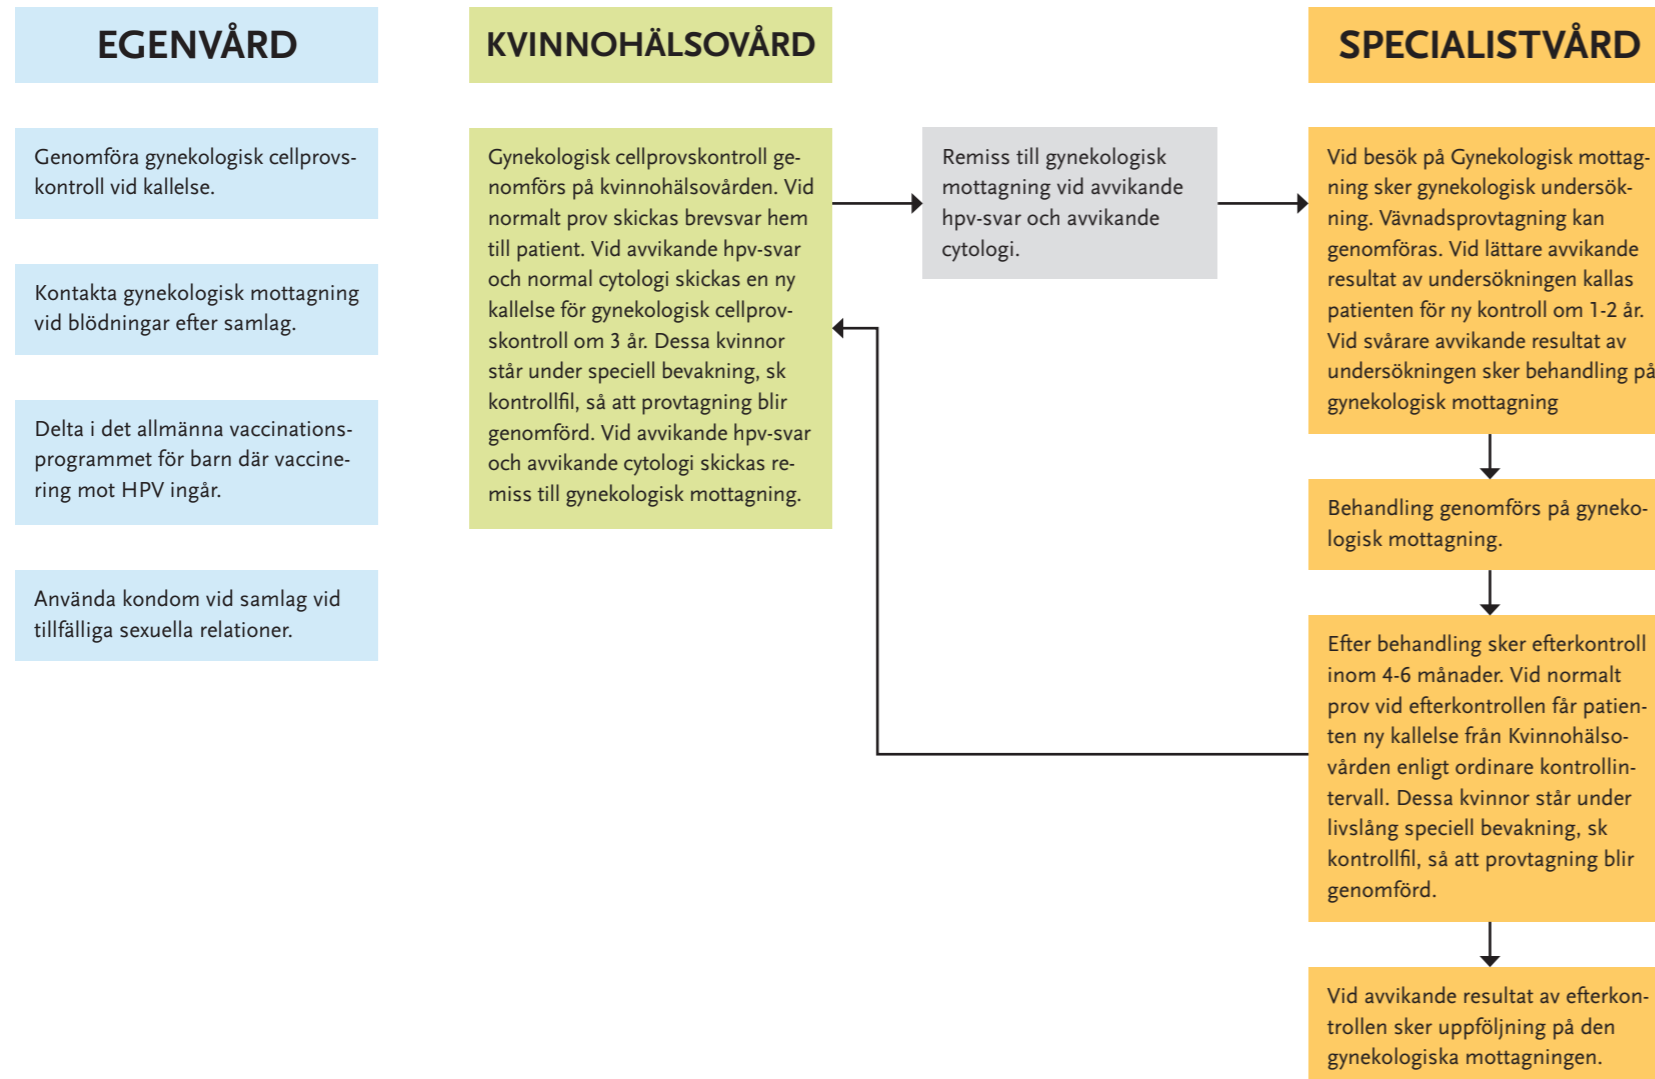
EGENVÅRD

Genomföra gynekologisk cellprovskontroll vid kallelse.

Kontakta gynekologisk mottagning vid blödningar efter samlag.

Delta i det allmänna vaccinationsprogrammet för barn där vaccinering mot HPV ingår.

Använda kondom vid samlag vid tillfälliga sexuella relationer.

KVINNOHÄLSOVÅRD

Gynekologisk cellprovskontroll genomförs på kvinnohälsovården. Vid normalt prov skickas brevsvar hem till patient. Vid avvikande hpv-svar och normal cytologi skickas en ny kallelse för gynekologisk cellprovskontroll om 3 år. Dessa kvinnor står under speciell bevakning, sk kontrollfil, så att provtagning blir genomförd. Vid avvikande hpv-svar och avvikande cytologi skickas remiss till gynekologisk mottagning.

Remiss till gynekologisk mottagning vid avvikande hpv-svar och avvikande cytologi.

SPECIALISTVÅRD

Vid besök på Gynekologisk mottagning sker gynekologisk undersökning. Vävnadsprovtagning kan genomföras. Vid lättare avvikande resultat av undersökningen kallas patienten för ny kontroll om 1-2 år. Vid svårare avvikande resultat av undersökningen sker behandling på gynekologisk mottagning

Behandling genomförs på gynekologisk mottagning.

Efter behandling sker efterkontroll inom 4-6 månader. Vid normalt prov vid efterkontrollen får patienten ny kallelse från Kvinnohälsovården enligt ordinare kontrollintervall. Dessa kvinnor står under livslång speciell bevakning, sk kontrollfil, så att provtagning blir genomförd.

Vid avvikande resultat av efterkontrollen sker uppföljning på den gynekologiska mottagningen.